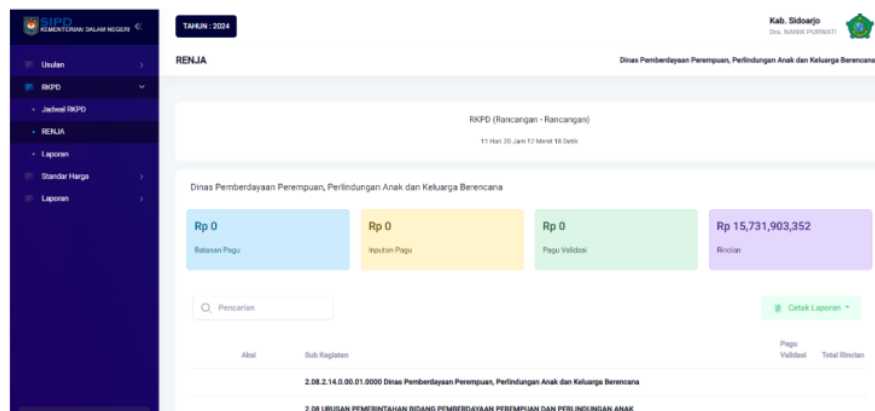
SIPD KEMENTERIAN DALAM NEGERI

Usulan

RKPD

Jadwal RKPD

RENJA

Laporan

Standar Harga

Laporan

TAHUN : 2024

Kab. Sidoarjo
Dra. MANIK PURWATI

RENJA

Dinas Pemberdayaan Perempuan, Perlindungan Anak dan Keluarga Berencana

RKPD (Rancangan - Rancangan)

11 Hari 20 Jam 12 Menit 18 Detik

Dinas Pemberdayaan Perempuan, Perlindungan Anak dan Keluarga Berencana

Rp 0
Batasan Pagu

Rp 0
Inputan Pagu

Rp 0
Pagu Validasi

Rp 15,731,903,352
Rincian

Pencarian

Cetak Laporan

| Aksi | Sub Kegiatan | Pagu Validasi | Total Rincian |
|---|---|---|---|
| | 2.08.2.14.0.00.01.0000 Dinas Pemberdayaan Perempuan, Perlindungan Anak dan Keluarga Berencana | | |
| | 2.08 URUSAN PEMERINTAHAN BIDANG PEMBERDAYAAN PEREMPUAN DAN PERLINDUNGAN ANAK | | |